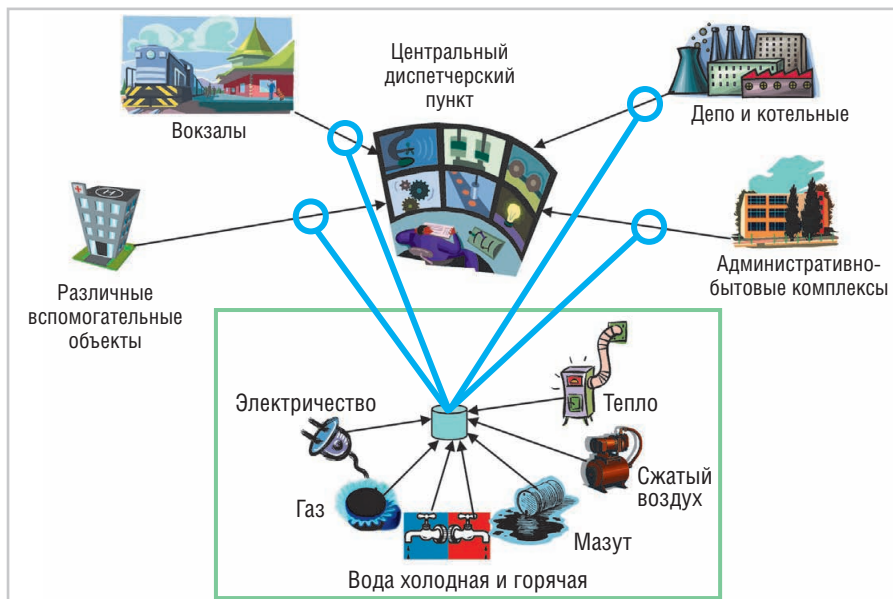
Центральный диспетчерский пункт

Вокзалы

Депо и котельные

Различные вспомогательные объекты

Административно-бытовые комплексы

Электричество

Тепло

Сжатый воздух

Газ

Мазут

Вода холодная и горячая